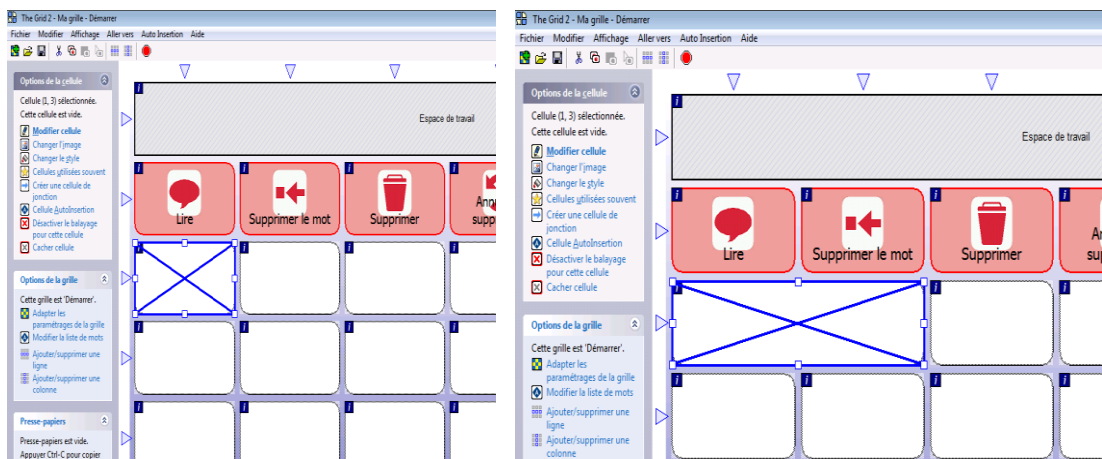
The Grid 2 - Ma grille - Démarrer

Fichier Modifier Affichage Aller vers Auto Insertion Aide

Options de la cellule

Cellule (1, 3) sélectionnée.
Cette cellule est vide.

Modifier cellule
Changer l'image
Changer le style
Cellules utilisées souvent
Créer une cellule de jonction
Cellule AutoInsertion
Désactiver le balayage pour cette cellule
Cacher cellule

Options de la grille

Cette grille est 'Démarrer'.

Adapter les paramétrages de la grille
Modifier la liste de mots
Ajouter/supprimer une ligne
Ajouter/supprimer une colonne

Presse-papiers

Presse-papiers est vide.
Appuyer Ctrl-C pour copier

Espace de travail

Lire
Supprimer le mot
Supprimer
Ann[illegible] supp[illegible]

The Grid 2 - Ma grille - Démarrer

Fichier Modifier Affichage Aller vers Auto Insertion Aide

Options de la cellule

Cellule (1, 3) sélectionnée.
Cette cellule est vide.

Modifier cellule
Changer l'image
Changer le style
Cellules utilisées souvent
Créer une cellule de jonction
Cellule AutoInsertion
Désactiver le balayage pour cette cellule
Cacher cellule

Options de la grille

Cette grille est 'Démarrer'.

Adapter les paramétrages de la grille
Modifier la liste de mots
Ajouter/supprimer une ligne
Ajouter/supprimer une colonne

Espace de travail

Lire
Supprimer le mot
Supprimer
An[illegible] su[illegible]